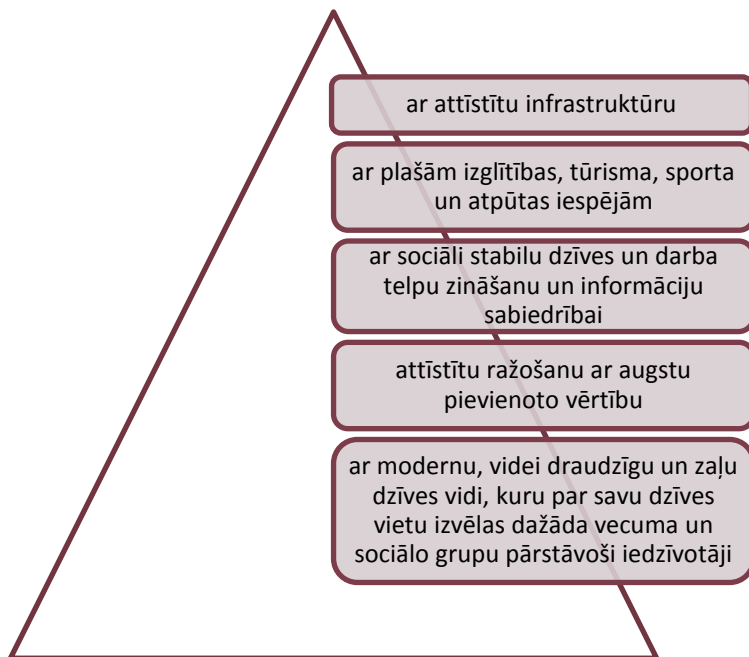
ar attīstītu infrastruktūru

ar plašām izglītības, tūrisma, sporta un atpūtas iespējām

ar sociāli stabilu dzīves un darba telpu zināšanu un informāciju sabiedrībai

attīstītu ražošanu ar augstu pievienoto vērtību

ar modernu, videi draudzīgu un zaļu dzīves vidi, kuru par savu dzīves vietu izvēlas dažāda vecuma un sociālo grupu pārstāvoši iedzīvotāji